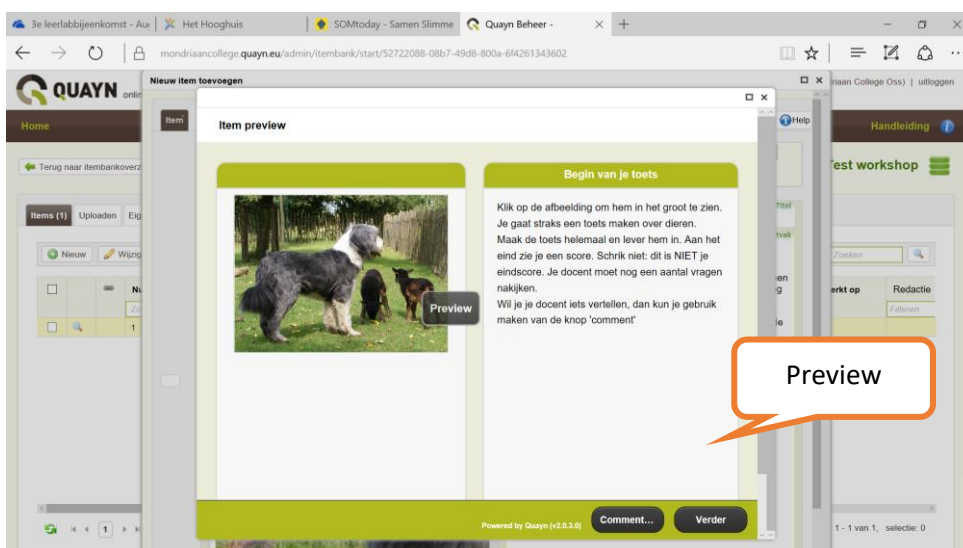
3e leerlabbijeenkomst - Au | Het Hooghuis | SOMtoday - Samen Slimme | Quayn Beheer -

mondriaancollege.quayn.eu/admin/itembank/start/52722088-08b7-49d8-800a-6f4261343602

QUAYN onli

Nieuw item toevoegen

riaan College Oss) | uitloggen

Home

Handleiding

Terug naar itembankoverz

Test workshop

Items (1) Uploaden Eig

Nieuw Wijzig

Zoeken

Nu

erkt op

Redactie

Filteren

1

Item

Help

Titel

Item preview

Begin van je toets

Klik op de afbeelding om hem in het groot te zien. Je gaat straks een toets maken over dieren. Maak de toets helemaal en lever hem in. Aan het eind zie je een score. Schrik niet: dit is NIET je eindscore. Je docent moet nog een aantal vragen nakijken.
Wil je je docent iets vertellen, dan kun je gebruik maken van de knop 'comment'

Preview

Preview

Powered by Quayn (v2.0.3.0)

Comment...

Verder

1

1 - 1 van 1, selectie: 0